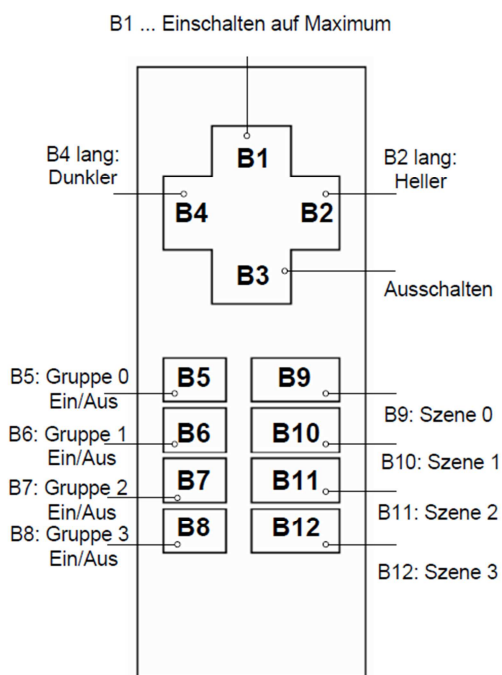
B1 ... Einschalten auf Maximum

B4 lang: Dunkler

B1

B2 lang: Heller

B4

B2

B3

Ausschalten

B5: Gruppe 0 Ein/Aus

B5

B9

B9: Szene 0

B6: Gruppe 1 Ein/Aus

B6

B10

B10: Szene 1

B7: Gruppe 2 Ein/Aus

B7

B11

B11: Szene 2

B8: Gruppe 3 Ein/Aus

B8

B12

B12: Szene 3